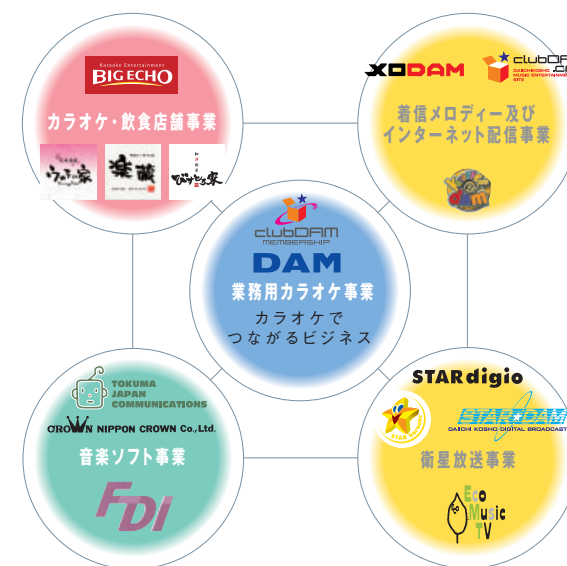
Karaoke Entertainment
BIG ECHO
カラオケ・飲食店舗事業
うたうみの家
楽蔵
ぴょんぴょこ家

XODAM
clubDAM
着信メロディー及び
インターネット配信事業

clubDAM
MEMBERSHIP
DAM
業務用カラオケ事業
カラオケで
つながるビジネス

TOKUMA
JAPAN
COMMUNICATIONS
CROWN NIPPON CROWN Co.,Ltd.
音楽ソフト事業
FDI

STARdigio
STAR DAM
DAIICHI KOSHO DIGITAL BROADCAST
衛星放送事業
Eco
Music
TV